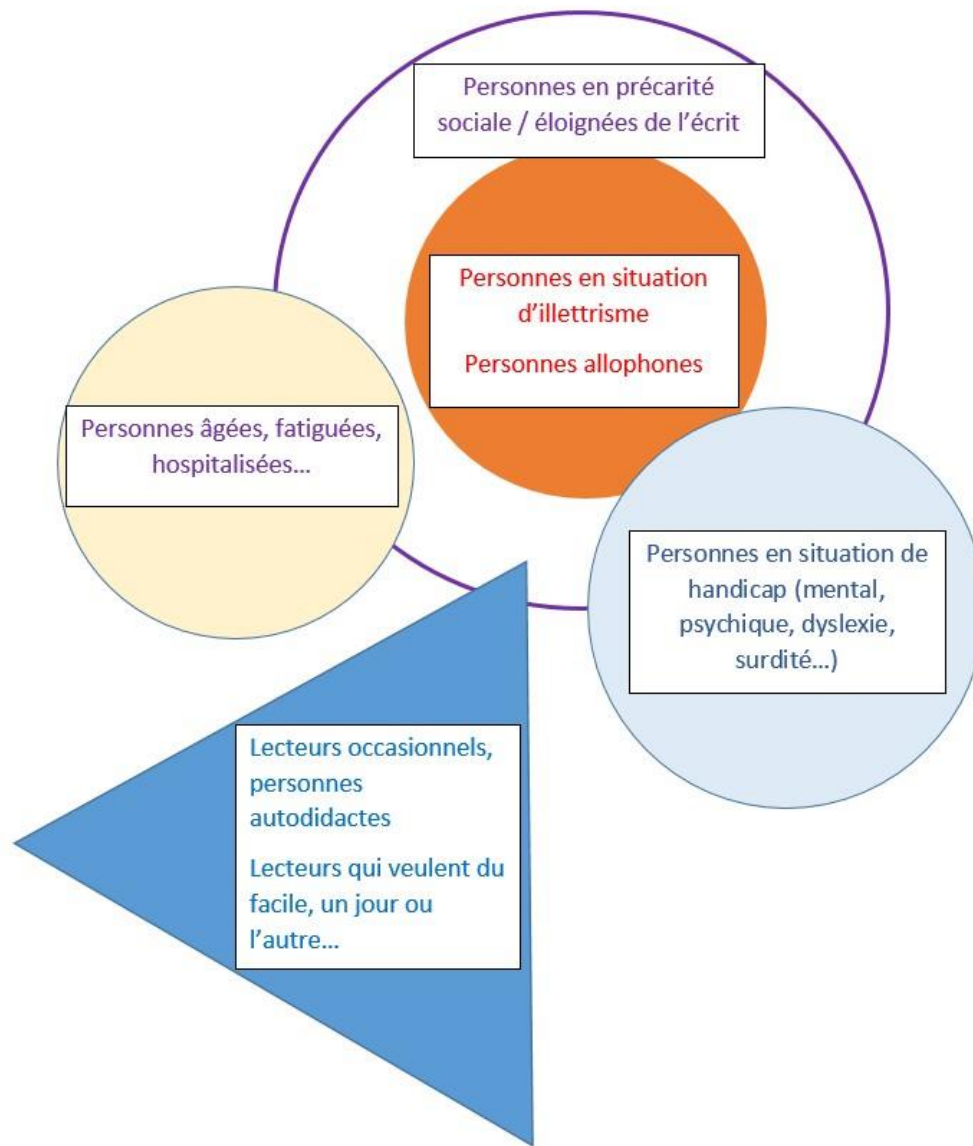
Personnes en précarité sociale / éloignées de l'écrit

Personnes en situation d'illettrisme

Personnes allophones

Personnes âgées, fatiguées, hospitalisées…

Personnes en situation de handicap (mental, psychique, dyslexie, surdité…)

Lecteurs occasionnels, personnes autodidactes

Lecteurs qui veulent du facile, un jour ou l'autre…